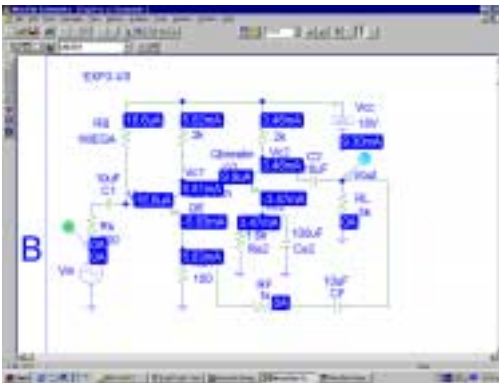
EXP3-V8

Rb
1MEGA

13.6uA

5.52mA
3k

3.45mA
2k

Vcc
15V

0.33mA

Vc1

Vc2

Qbreaker

5.41mA

3.45mA

C2
1uF

10uF
C1

10.5uA

Q3

-5.33mA

3.67uA

RL
1k

B

Rs

0A

0A

Vin

3.43mA
3k
Re2

100uF
Ce2

5.53mA
120

0A

RF
1k

0A

10uF
CF